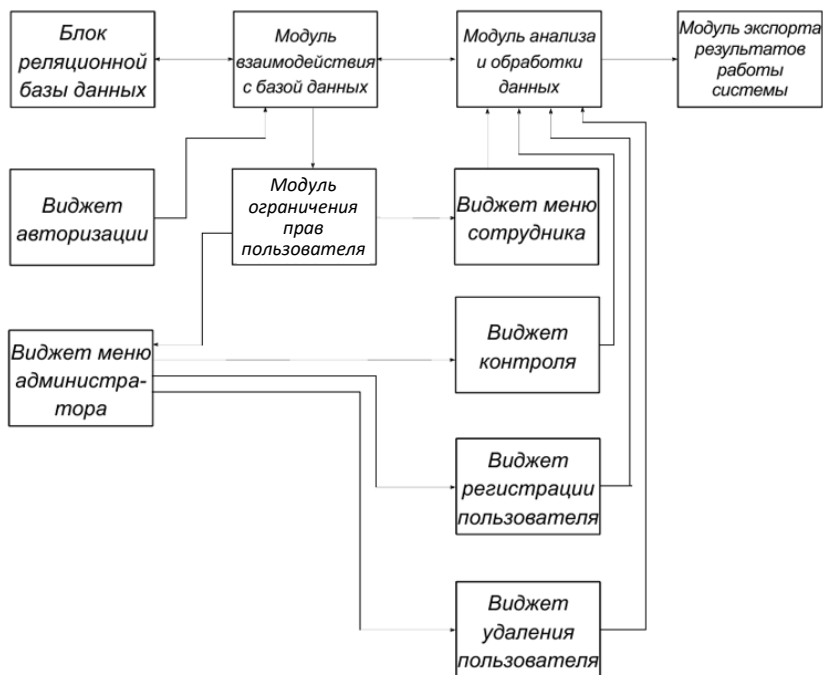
Блок реляционной базы данных

Модуль взаимодействия с базой данных

Модуль анализа и обработки данных

Модуль экспорта результатов работы системы

Виджет авторизации

Модуль ограничения прав пользователя

Виджет меню сотрудника

Виджет меню администратора

Виджет контроля

Виджет регистрации пользователя

Виджет удаления пользователя